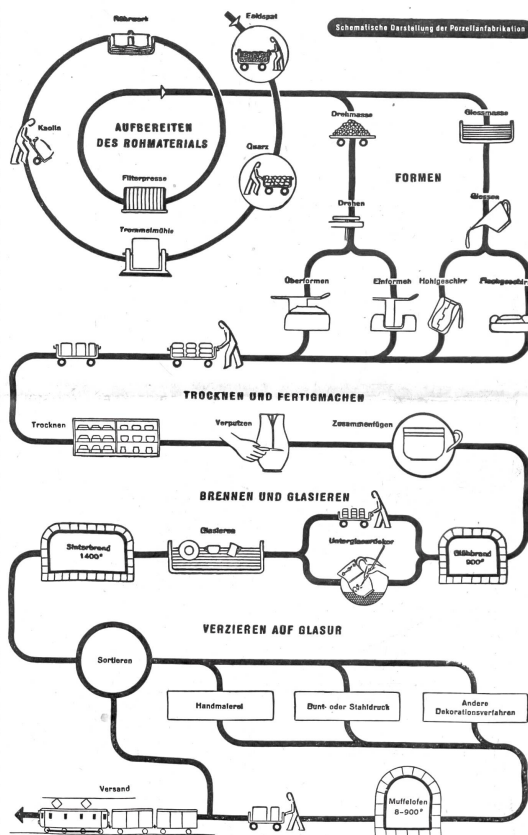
Schematische Darstellung der Porzellanfabrikation

Rührwerk

Feldspat

Kaolin

AUFBEREITEN DES ROHMATERIALS

Quarz

Filterpresse

Trommelmühle

Drehmasse

Giessmasse

FORMEN

Drehen

Giessen

Überformen

Einformen

Hohlgeschirr

Flachgeschirr

TROCKNEN UND FERTIGMACHEN

Trocknen

Verputzen

Zusammenfügen

BRENNEN UND GLASIEREN

Sinterbrand 1400°

Glasieren

Unterglasurdekor

Glühbrand 900°

VERZIEREN AUF GLASUR

Sortieren

Handmalerei

Bunt- oder Stahldruck

Andere Dekorationsverfahren

Versand

Muffelofen 8-900°